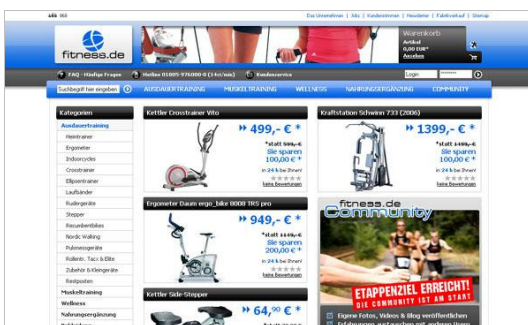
Das Unternehmen | Jobs | Kundenwissen | Newsletter | Fabrikverkauf | Sitemap

fitness.de

Warenkorb
Artikel
0,00 EUR*
Ansehen

FAQ Häufige Fragen | Hotline 01805-976000-0 (14ct/min) | Kundenservice | Login

Suchbegriff hier eingeben | AUSDAUERTRAINING | MUSKELTRAINING | WELLNESS | NAHRUNGSERGÄNZUNG | COMMUNITY

Kategorien
Ausdauertraining
Heimtrainer
Ergometer
Indoorcycles
Crosstrainer
Ellipsentrainer
Laufbänder
Rudergeräte
Stepper
Recumbentbikes
Nordic Walking
Pulsmessgeräte
Rollentr., Tacx & Elite
Zubehör & Kleingeräte
Restposten
Muskeltraining
Wellness
Nahrungsergänzung

Kettler Crosstrainer Vito
499,- € *
*statt 599,- €
Sie sparen 100,00 € *
in 24 h bei Ihnen!
keine Bewertungen

Kraftstation Schwinn 733 (2006)
1399,- € *
*statt 1499,- €
Sie sparen 100,00 € *
in 24 h bei Ihnen!
keine Bewertungen

Ergometer Daum ergo_bike 8008 TRS pro
949,- € *
*statt 1149,- €
Sie sparen 200,00 € *
in 24 h bei Ihnen!
keine Bewertungen

fitness.de Community
ETAPPENZIEL ERREICHT!
DIE COMMUNITY IST AM START
Eigene Fotos, Videos & Blog veröffentlichen

Kettler Side-Stepper
64,90 € *